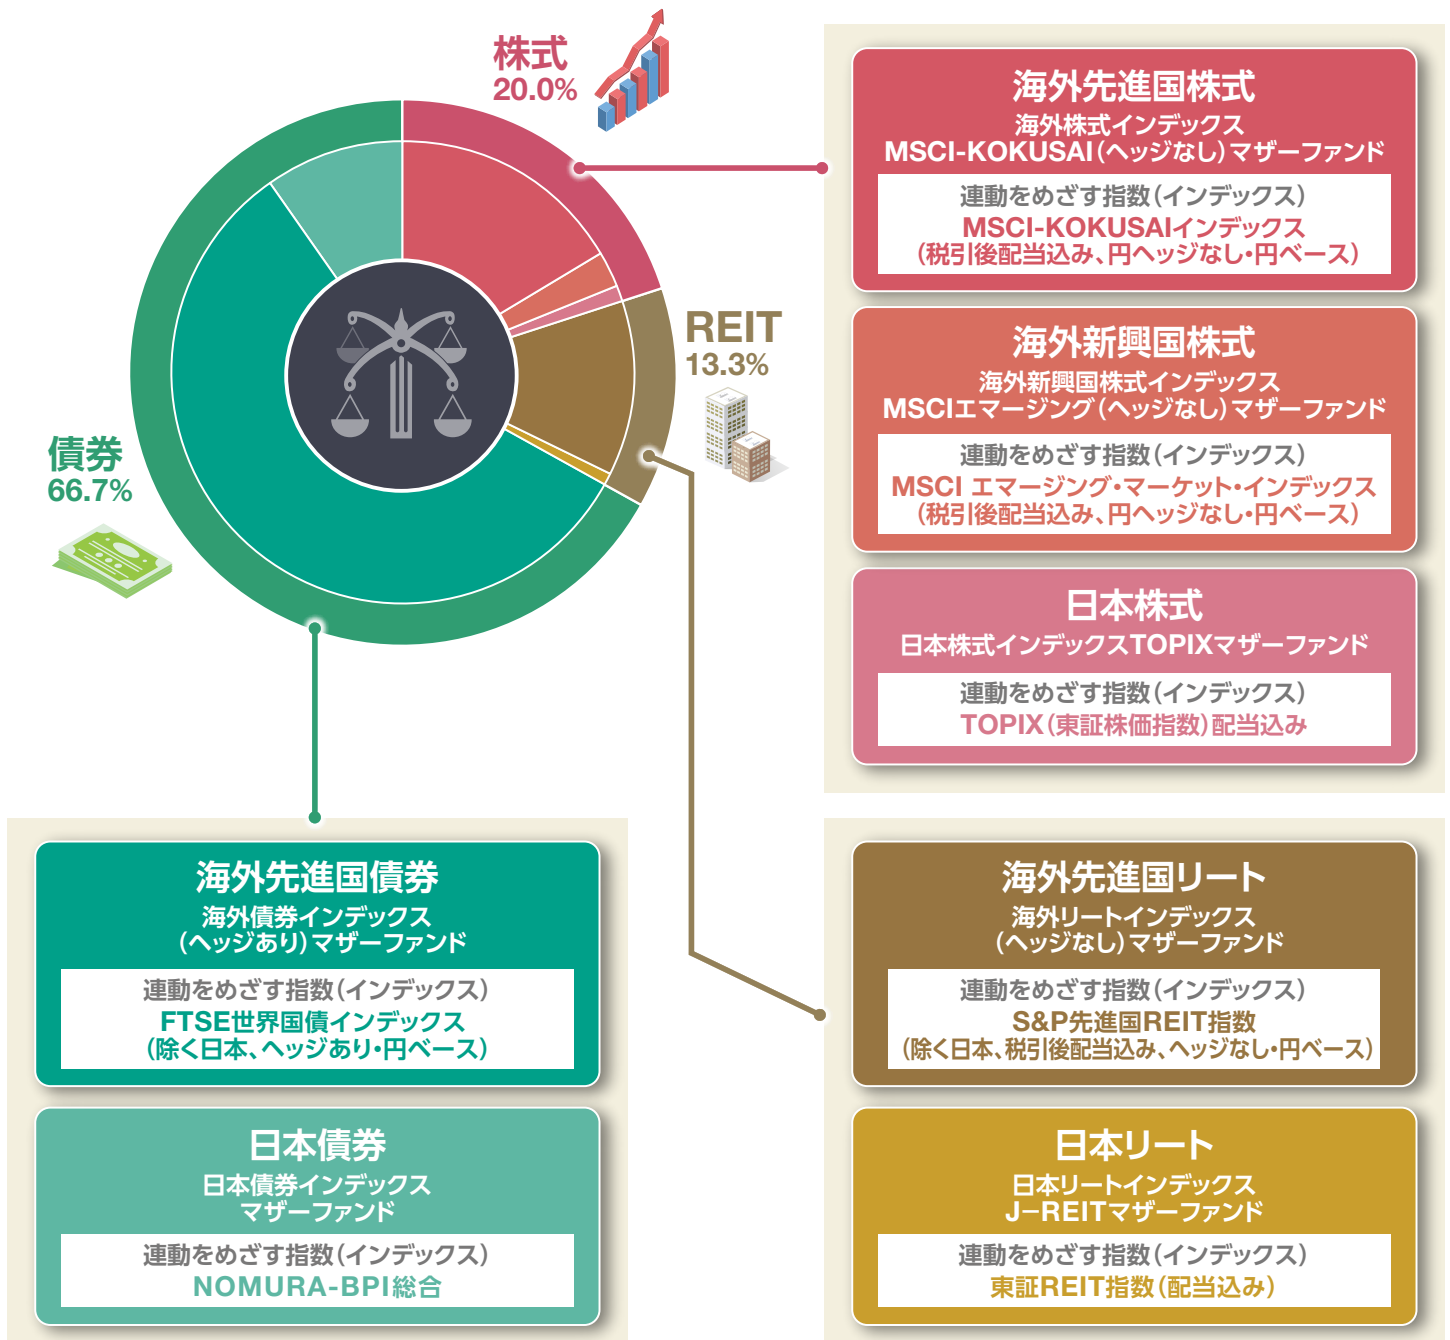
株式
20.0%

REIT
13.3%

債券
66.7%

海外先進国株式
海外株式インデックス
MSCI-KOKUSAI(ヘッジなし)マザーファンド
連動をめざす指数(インデックス)
MSCI-KOKUSAIインデックス
(税引後配当込み、円ヘッジなし・円ベース)

海外新興国株式
海外新興国株式インデックス
MSCIエマージング(ヘッジなし)マザーファンド
連動をめざす指数(インデックス)
MSCI エマージング・マーケット・インデックス
(税引後配当込み、円ヘッジなし・円ベース)

日本株式
日本株式インデックスTOPIXマザーファンド
連動をめざす指数(インデックス)
TOPIX(東証株価指数)配当込み

海外先進国債券
海外債券インデックス
(ヘッジあり)マザーファンド
連動をめざす指数(インデックス)
FTSE世界国債インデックス
(除く日本、ヘッジあり・円ベース)

日本債券
日本債券インデックス
マザーファンド
連動をめざす指数(インデックス)
NOMURA-BPI総合

海外先進国リート
海外リートインデックス
(ヘッジなし)マザーファンド
連動をめざす指数(インデックス)
S&P先進国REIT指数
(除く日本、税引後配当込み、ヘッジなし・円ベース)

日本リート
日本リートインデックス
J-REITマザーファンド
連動をめざす指数(インデックス)
東証REIT指数(配当込み)